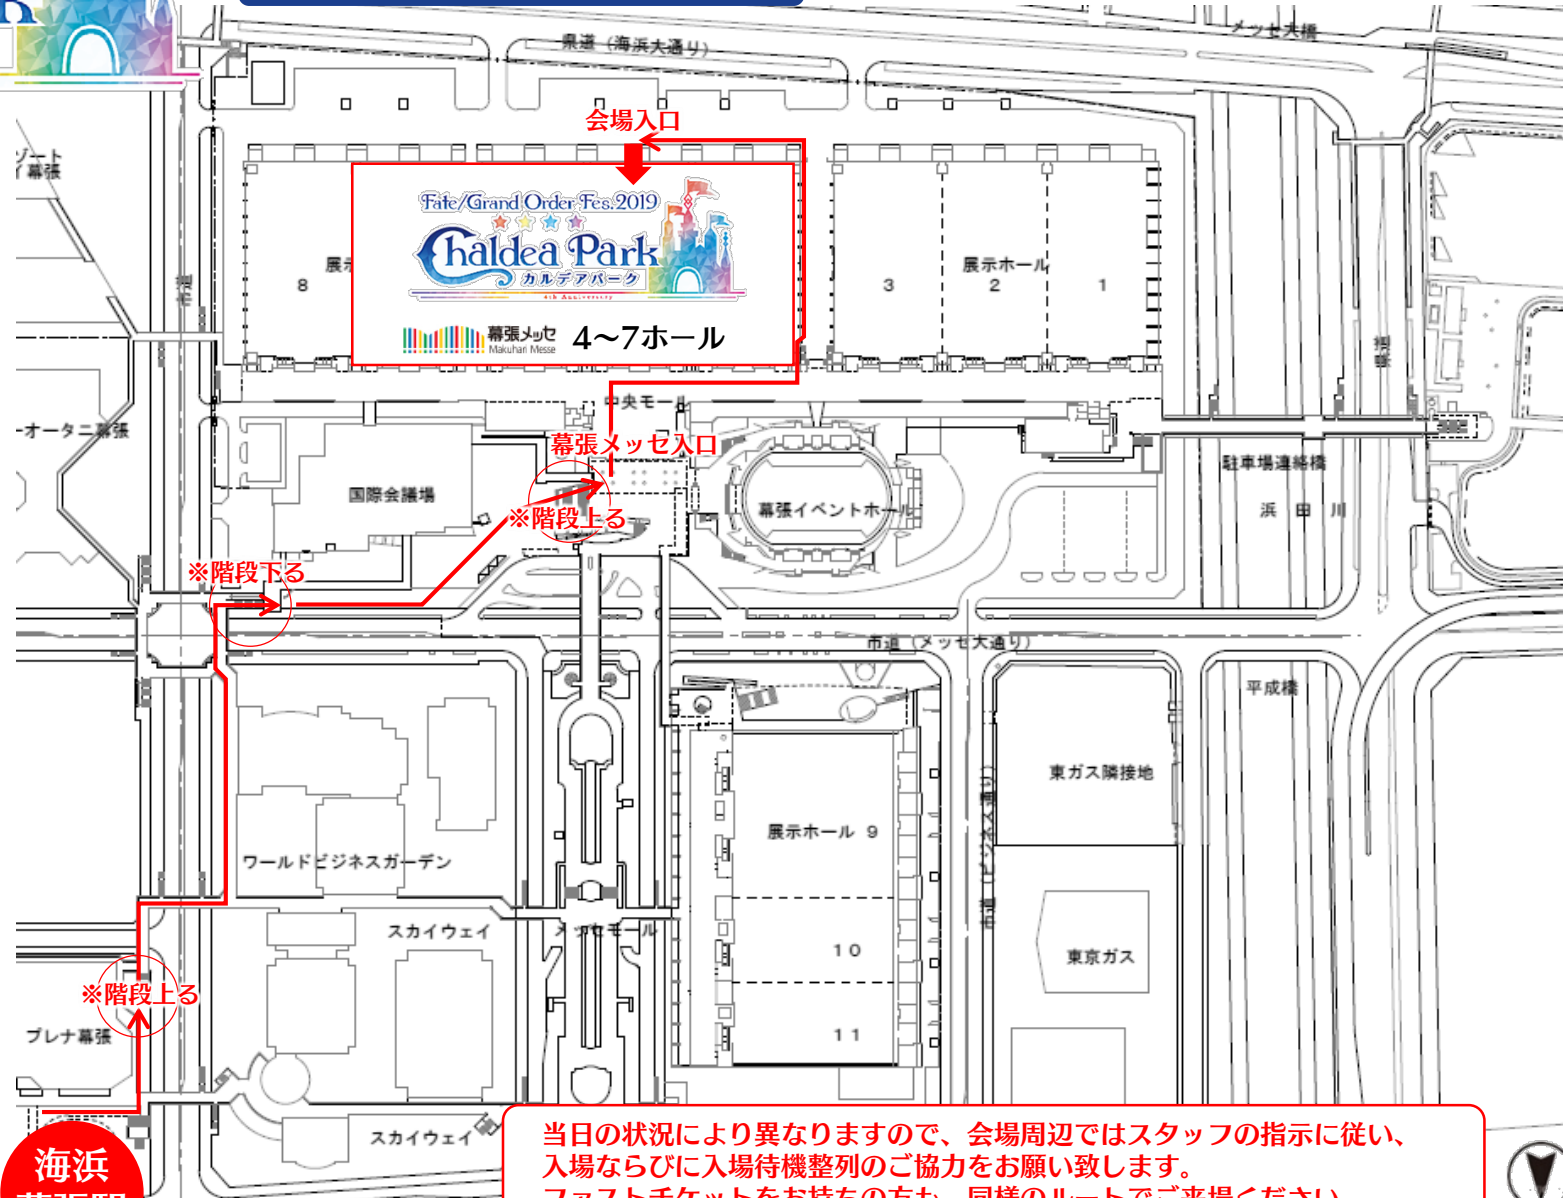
県道（海浜大通り）

メッセ大橋

会場入口

ゾート
幕張

Fate/Grand Order Fes.2019
Chaldea Park
カルデアパーク
4th Anniversary

幕張メッセ
Makuhari Messe
4〜7ホール

8

展

3

展示ホール
2

1

中央モール

幕張メッセ入口

オータニ幕張

国際会議場

※階段上る

幕張イベントホール

駐車場連絡橋

浜田川

※階段下る

市道（メッセ大通り）

平成橋

東ガス隣接地

展示ホール 9

ワールドビジネスガーデン

10

スカイウェイ

メッセモール

東京ガス

※階段上る

プレナ幕張

11

スカイウェイ

海浜

当日の状況により異なりますので、会場周辺ではスタッフの指示に従い、入場ならびに入場待機整列のご協力をお願い致します。
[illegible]